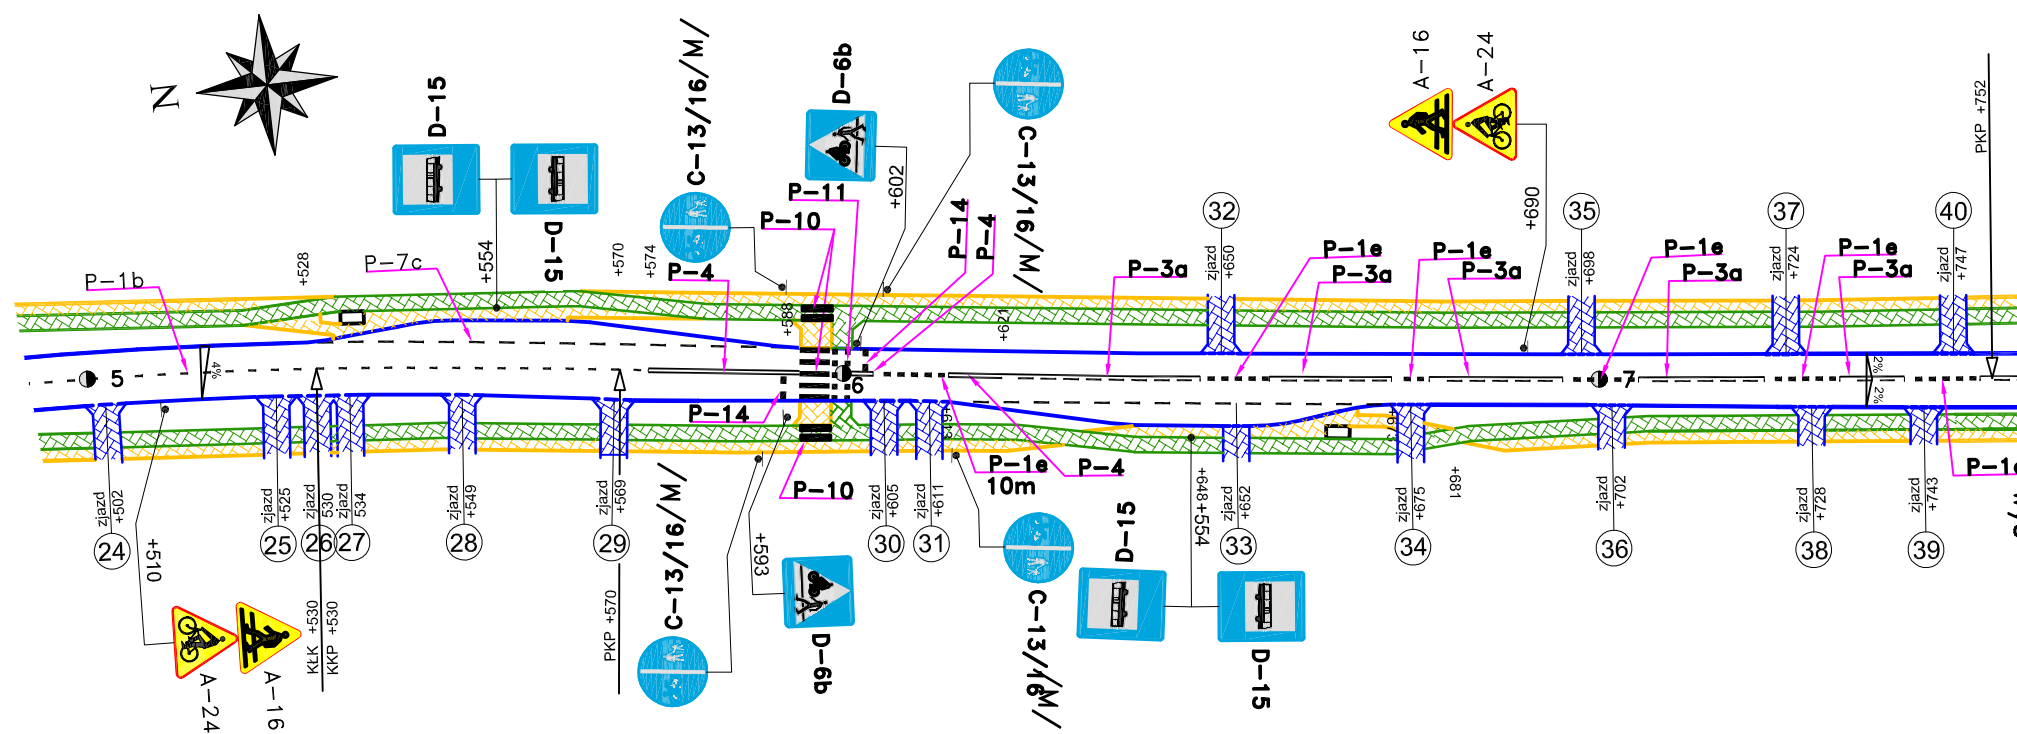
N

D–15

D–15

C–13/16/M/

D–6b

P–11

P–10

+602

C–13/16/M/

P–14

P–4

A–16

A–24

PKP +752

+690

32

35

37

40

P–1b

+528

P–7c

+554

+570

+574

P–4

+588

+621

P–3a

zjazd +650

P–1e

P–3a

P–1e

P–3a

zjazd +698

P–1e

P–3a

zjazd +724

P–1e

P–3a

zjazd +747

5

4%

6

7

2%

2%

P–14

+614

P–1e

10m

P–4

P–10

+681

+675

P–1

zjazd +502

+510

24

zjazd +525

25

zjazd 530

26

zjazd 534

27

zjazd +549

28

zjazd +569

29

PKP +570

C–13/16/M/

+593

D–6b

zjazd +605

30

zjazd +611

31

C–13/16/M/

D–15

D–15

+648 +554

zjazd +652

33

zjazd +675

34

zjazd +702

36

zjazd +728

38

zjazd +743

39

A–24

A–16

KLK +530

KKP +530